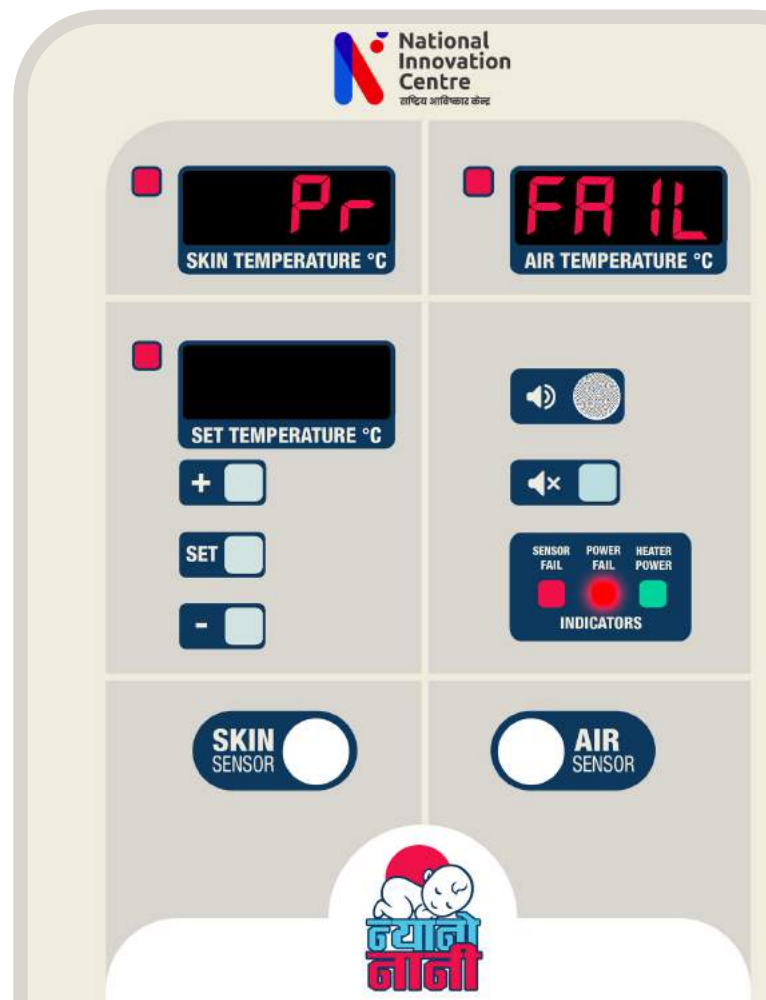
National Innovation Centre
राष्ट्रिय आविष्कार केन्द्र

Pr
SKIN TEMPERATURE °C

FAIL
AIR TEMPERATURE °C

SET TEMPERATURE °C

+
SET
-

SENSOR FAIL
POWER FAIL
HEATER POWER
INDICATORS

SKIN SENSOR

AIR SENSOR

न्यानो नानी